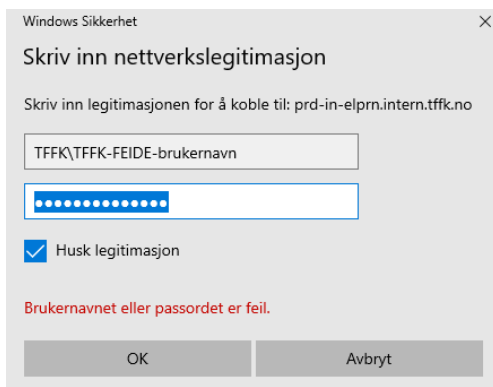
Windows Sikkerhet ×

Skriv inn nettverkslegitimasjon

Skriv inn legitimasjonen for å koble til: prd-in-elprn.intern.tffk.no

TFFK\TFFK-FEIDE-brukernavn

••••••••••••••

Husk legitimasjon

Brukernavnet eller passordet er feil.

OK

Avbryt